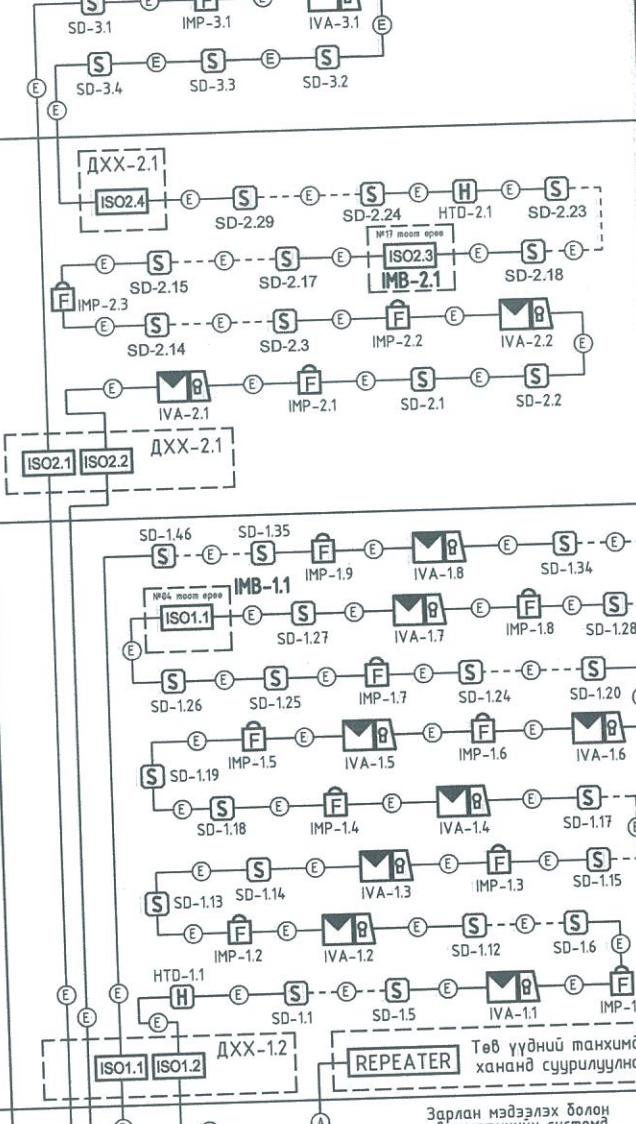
S E F E
SD-3.1 IMP-3.1 IVA-3.1 E

S E S E S
SD-3.4 SD-3.3 SD-3.2
E E

ДХХ-2.1
ISO2.4 E S E S E H E S
SD-2.29 SD-2.24 HTD-2.1 SD-2.23

№17 тоот өрөө
E S E S E ISO2.3 E S E
SD-2.15 SD-2.17 IMB-2.1 SD-2.18
F IMP-2.3
S E S E F E
SD-2.14 SD-2.3 IMP-2.2 IVA-2.2 E

E E F E S E S
IVA-2.1 IMP-2.1 SD-2.1 SD-2.2

ISO2.1 ISO2.2 ДХХ-2.1

SD-1.46 SD-1.35
S E S F E E S E
IMB-1.1 IMP-1.9 IVA-1.8 SD-1.34
№04 тоот өрөө
ISO1.1 E S E E F E S
SD-1.27 IVA-1.7 IMP-1.8 SD-1.28
E
S E S E F E S E S
SD-1.26 SD-1.25 IMP-1.7 SD-1.24 SD-1.20
E F E E F E
S SD-1.19 IMP-1.5 IVA-1.5 IMP-1.6 IVA-1.6
E S E F E E S
SD-1.18 IMP-1.4 IVA-1.4 SD-1.17 E

E S E E F E S
S SD-1.13 SD-1.14 IVA-1.3 IMP-1.3 SD-1.15
E F E E S E S
IMP-1.2 IVA-1.2 SD-1.12 SD-1.6 E
HTD-1.1
E E H E S E S E E F
E SD-1.1 SD-1.5 IVA-1.1 IMP-1
E E
ISO1.1 ISO1.2 ДХХ-1.2
REPEATER Төв үүдний танхим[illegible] хананд суурилуулна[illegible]

A
Зарлан мэдээлэх болон
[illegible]